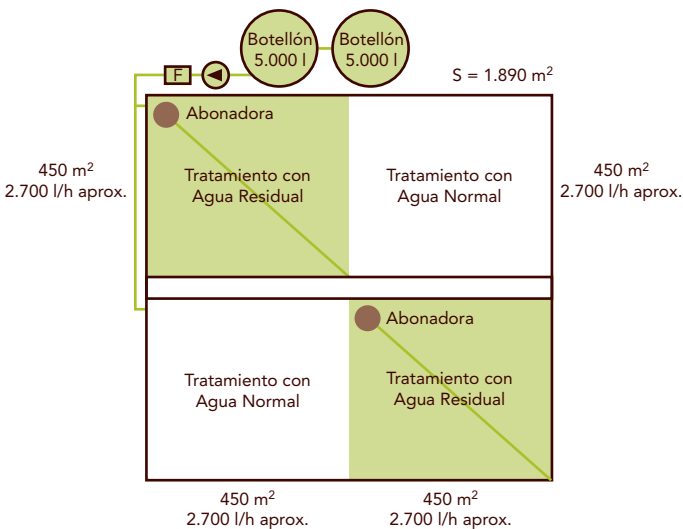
Botellón 5.000 l

Botellón 5.000 l

F

S = 1.890 m$^2$

Abonadora

450 m$^2$
2.700 l/h aprox.

Tratamiento con Agua Residual

Tratamiento con Agua Normal

450 m$^2$
2.700 l/h aprox.

Abonadora

Tratamiento con Agua Normal

Tratamiento con Agua Residual

450 m$^2$
2.700 l/h aprox.

450 m$^2$
2.700 l/h aprox.